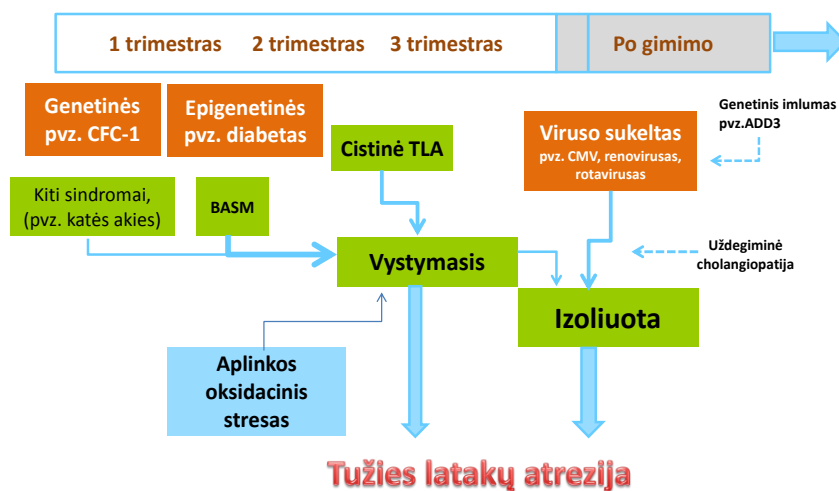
1 trimestras 2 trimestras 3 trimestras Po gimimo

Genetinės pvz. CFC-1

Epigenetinės pvz. diabetas

Cistinė TLA

Viruso sukeltas pvz. CMV, renovirusas, rotavirusas

Genetinis imlumas pvz.ADD3

Kiti sindromai, (pvz. katės akies)

BASM

Vystymasis

Uždegiminė cholangiopatija

Izoliuota

Aplinkos oksidacinis stresas

Tužies latakų atrezija